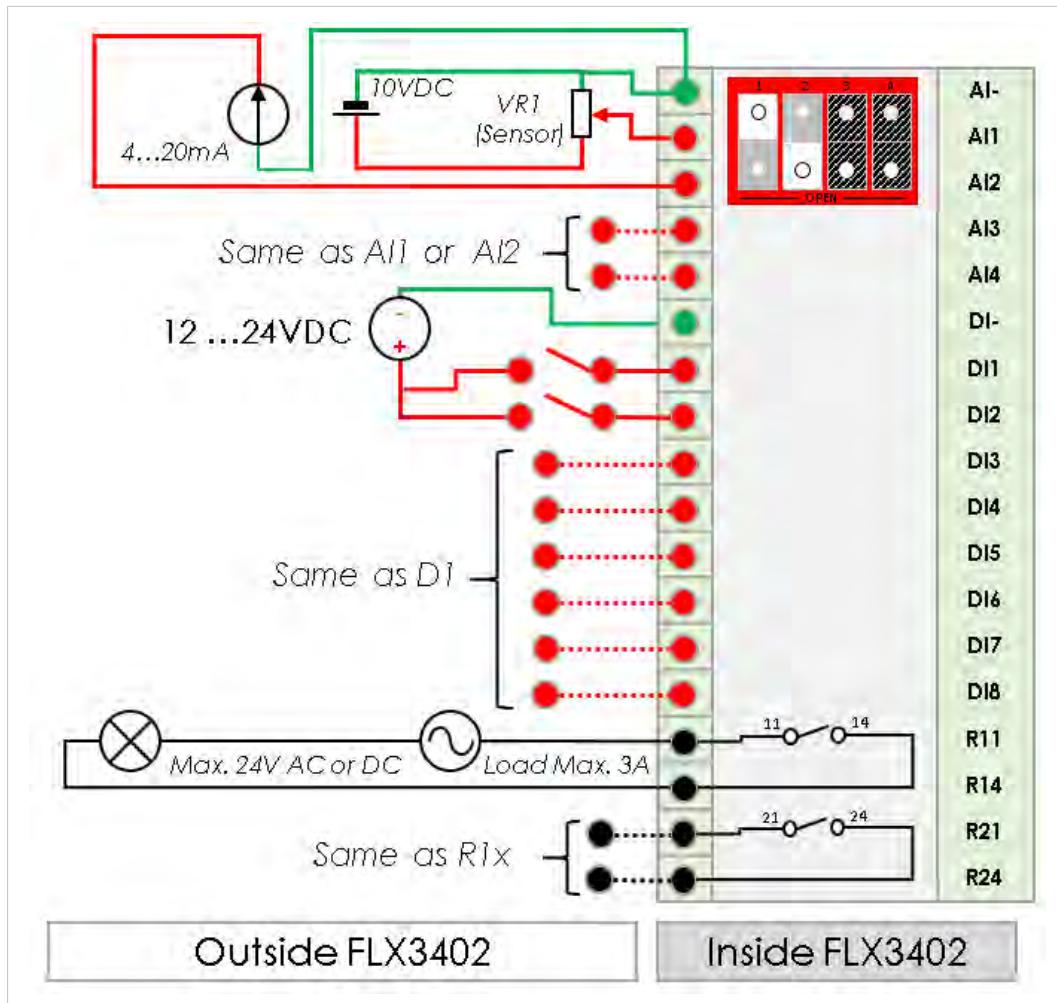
4...20mA
10VDC
VR1
(Sensor)
1 2 3 4
OPEN
AI-
AI1
AI2
Same as AI1 or AI2
AI3
AI4
12 ...24VDC
-
+
DI-
DI1
DI2
DI3
DI4
Same as D1
DI5
DI6
DI7
DI8
11
14
R11
Max. 24V AC or DC
Load Max. 3A
R14
21
24
R21
Same as R1x
R24
Outside FLX3402
Inside FLX3402